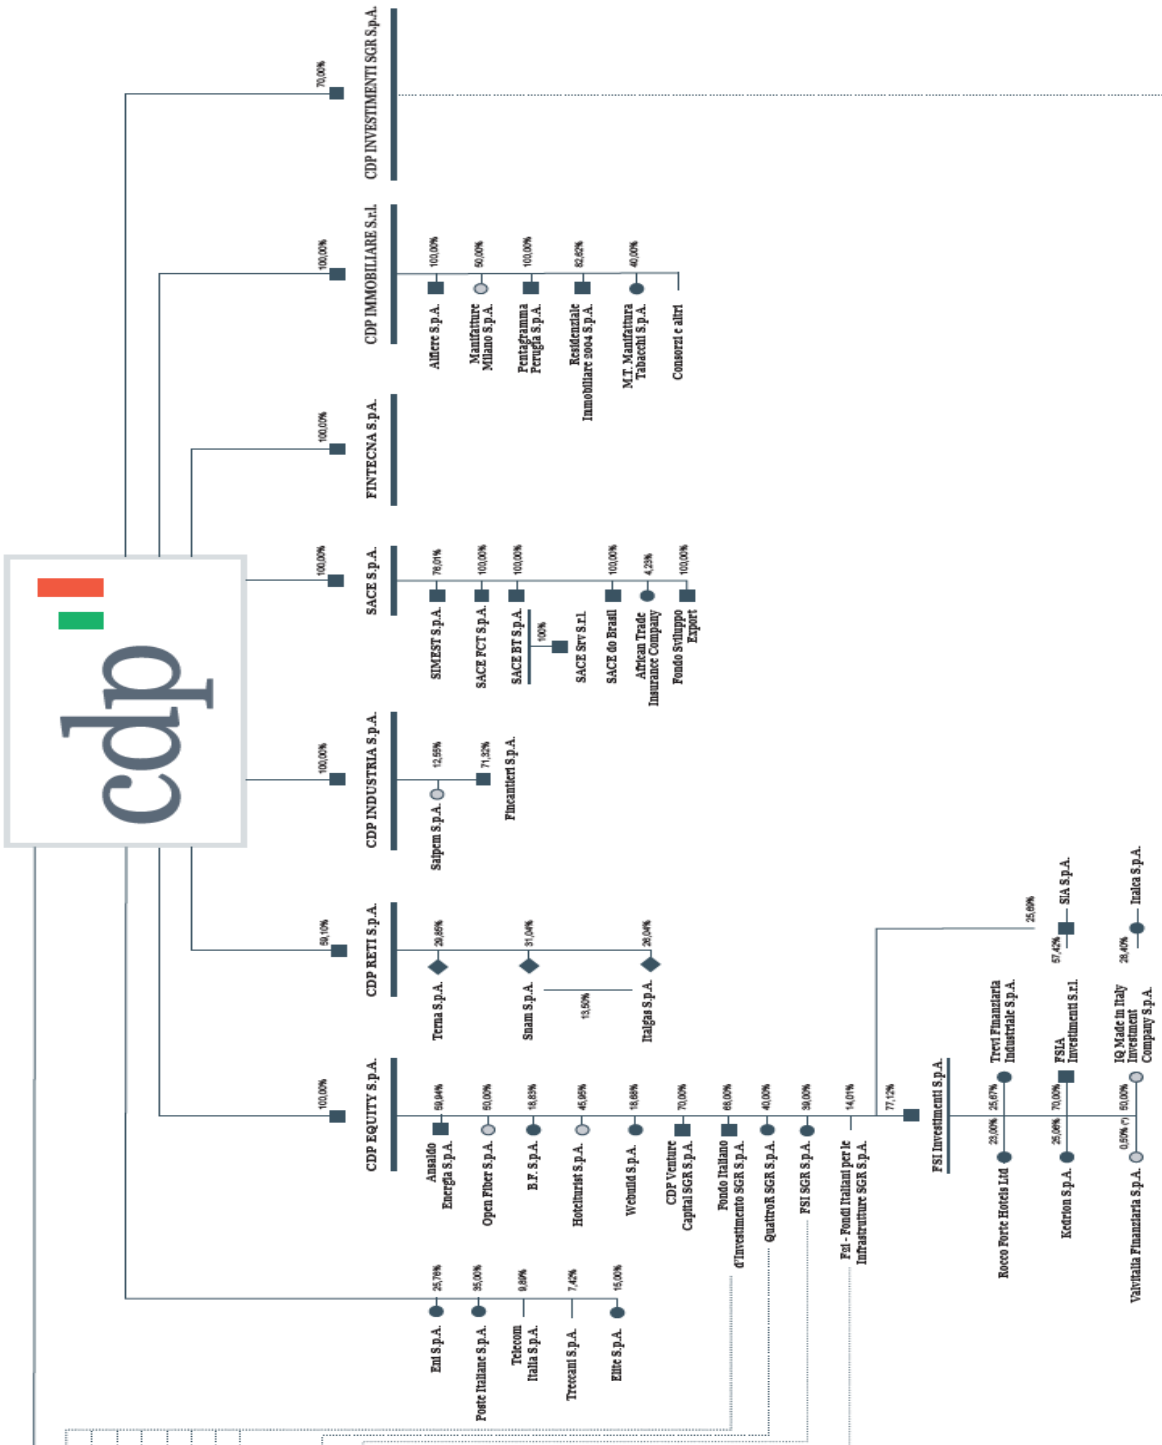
cdp

70,00%
CDP INVESTIMENTI SGR S.p.A.

100,00%
CDP IMMOBILIARE S.r.l.
100,00% Alfiere S.p.A.
50,00% Manifatture Milano S.p.A.
100,00% Pentagramma Perugia S.p.A.
82,82% Residenziale Immobiliare 2004 S.p.A.
40,00% M.T. Manifattura Tabacchi S.p.A.
Consorzi e altri

100,00%
FINTECNA S.p.A.

100,00%
SACE S.p.A.
76,01% SIMEST S.p.A.
100,00% SACE FCT S.p.A.
100,00% SACE BT S.p.A.
100% SACE Srv S.r.l.
100,00% SACE do Brasil
4,23% African Trade Insurance Company
100,00% Fondo Sviluppo Export

100,00%
CDP INDUSTRIA S.p.A.
12,55% Saipem S.p.A.
71,32% Fincantieri S.p.A.

59,10%
CDP RETI S.p.A.
29,85% Terna S.p.A.
31,04% Snam S.p.A.
13,50%
26,04% Italgas S.p.A.

100,00%
CDP EQUITY S.p.A.
59,94% Ansaldo Energia S.p.A.
50,00% Open Fiber S.p.A.
18,83% B.F. S.p.A.
45,95% Hotelturist S.p.A.
18,66% Webuild S.p.A.
70,00% CDP Venture Capital SGR S.p.A.
68,00% Fondo Italiano d'Investimento SGR S.p.A.
40,00% QuattroR SGR S.p.A.
39,00% FSI SGR S.p.A.
14,01% F2i - Fondi Italiani per le Infrastrutture SGR S.p.A.
77,12% FSI Investimenti S.p.A.
25,69%
57,42% SIA S.p.A.
28,40% Italca S.p.A.
23,00% Rocco Forte Hotels Ltd
25,67% Trevi Finanziaria Industriale S.p.A.
26,06% Kedrion S.p.A.
70,00% FSIA Investimenti S.r.l
0,60% (*) Valvitalia Finanziaria S.p.A.
50,00% IQ Made in Italy Investment Company S.p.A.

25,76% Eni S.p.A.
35,00% Poste Italiane S.p.A.
9,89% Telecom Italia S.p.A.
7,42% Treccani S.p.A.
15,00% Elite S.p.A.